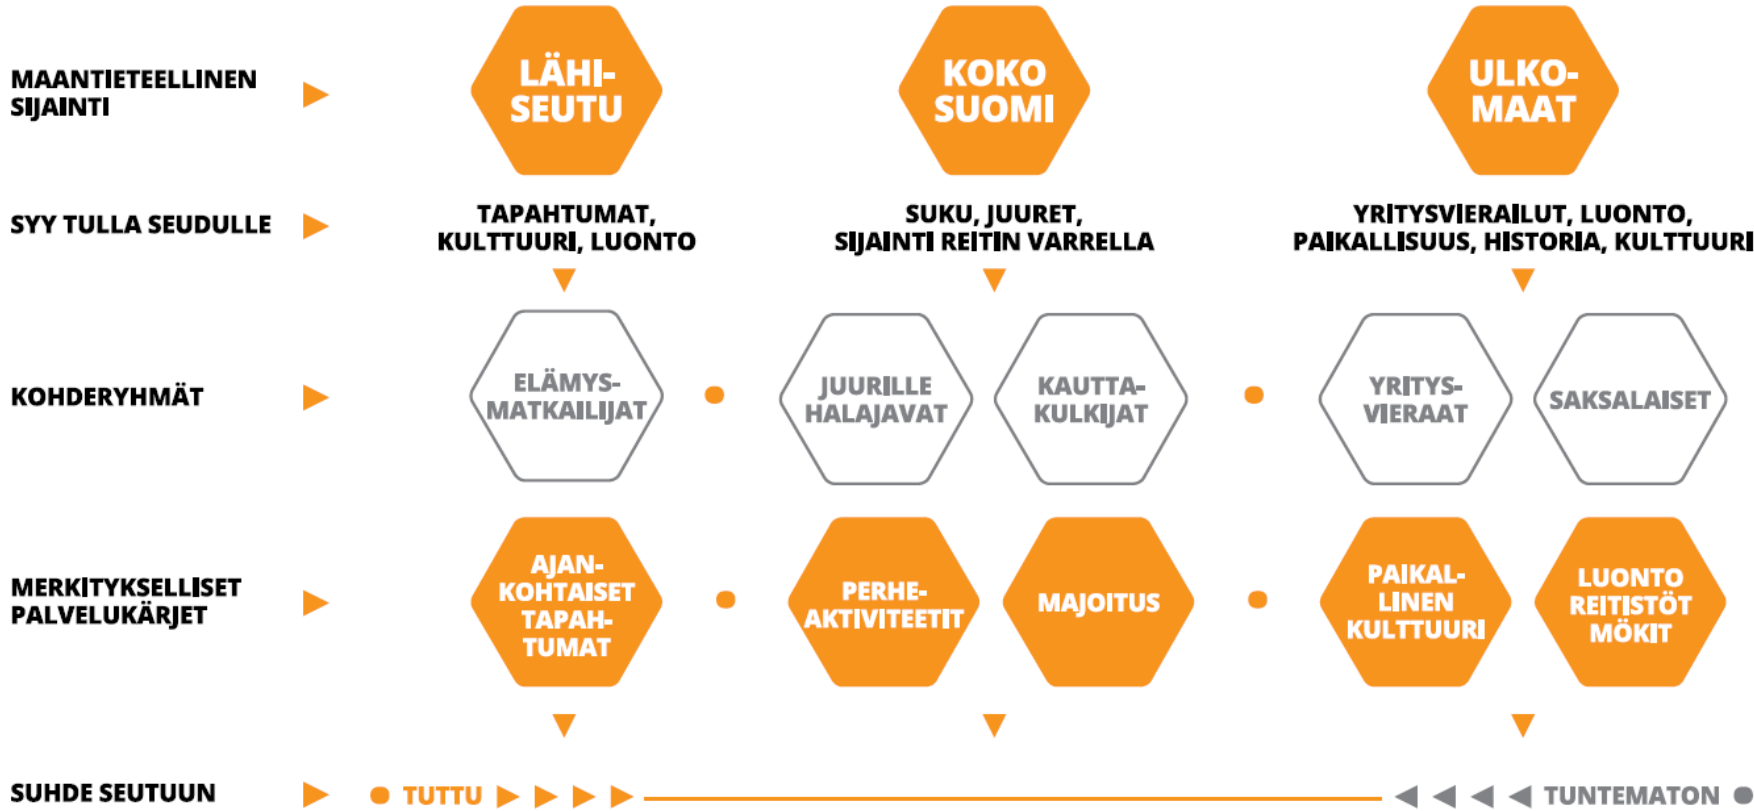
MAANTIETEELLINEN SIJAINTI

LÄHI-SEUTU

KOKO SUOMI

ULKO-MAAT

SYY TULLA SEUDULLE

TAPAHTUMAT, KULTTUURI, LUONTO

SUKU, JUURET, SIJAINTI REITIN VARRELLA

YRITYSVIERAILUT, LUONTO, PAIKALLISUUS, HISTORIA, KULTTUURI

KOHDERYHMÄT

ELÄMYS-MATKAILIJAT

JUURILLE HALAJAVAT

KAUTTA-KULKIJAT

YRITYS-VIERAAT

SAKSALAISET

MERKITYKSELLISET PALVELUKÄRJET

AJAN-KOHTAISET TAPAH-TUMAT

PERHE-AKTIVITEETIT

MAJOITUS

PAIKAL-LINEN KULTTUURI

LUONTO REITISTÖT MÖKIT

SUHDE SEUTUUN

TUTTU

TUNTEMATON